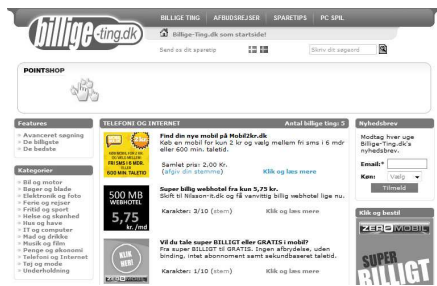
billige-ting.dk

BILLIGE TING | AFBUDSREJSER | SPARETIPS | PC SPIL

Billige-Ting.dk som startside!

Send os dit sparetip

Skriv dit søgeord

POINTSHOP

Features
» Avanceret søgning
» De billigste
» De bedste

Kategorier
» Bil og motor
» Bøger og blade
» Elektronik og foto
» Fare og rejser
» Fritid og sport
» Helse og skønhed
» Hus og have
» IT og computer
» Mad og drikke
» Musik og film
» Penge og økonomi
» Telefoni og Internet
» Tøj og mode
» Underholdning

TELEFONI OG INTERNET

Antal billige ting: 5

Find din nye mobil på Mobil2kr.dk
Køb en mobil for kun 2 kr og vælg mellem fri sms i 6 mdr eller 600 min. taletid.

Samlet pris: 2.00 Kr.
(afgiv din stemme)

Klik og læs mere

500 MB WEBHOTEL 5,75 kr./md

Super billig webhotel fra kun 5,75 kr.
Skift til Nilsson-it.dk og få vanvittig billig webhotel lige nu.

Karakter: 3/10 (stem)

Klik og læs mere

KLIK HER!

Vil du tale super BILLIGT eller GRATIS i mobil?
Fra super BILLIGT til GRATIS. Ingen afbrydelse, uden binding, intet abonnement samt sekundbaseret taletid.

Karakter: 1/10 (stem)

Klik og læs mere

Nyhedsbrev

Modtag hver uge Billige-Ting.dk's nyhedsbrev.

Email:*
Køn: Vælg
Tilmeld

Klik og bestil

ZERO MOBIL

SUPER BILLIGT